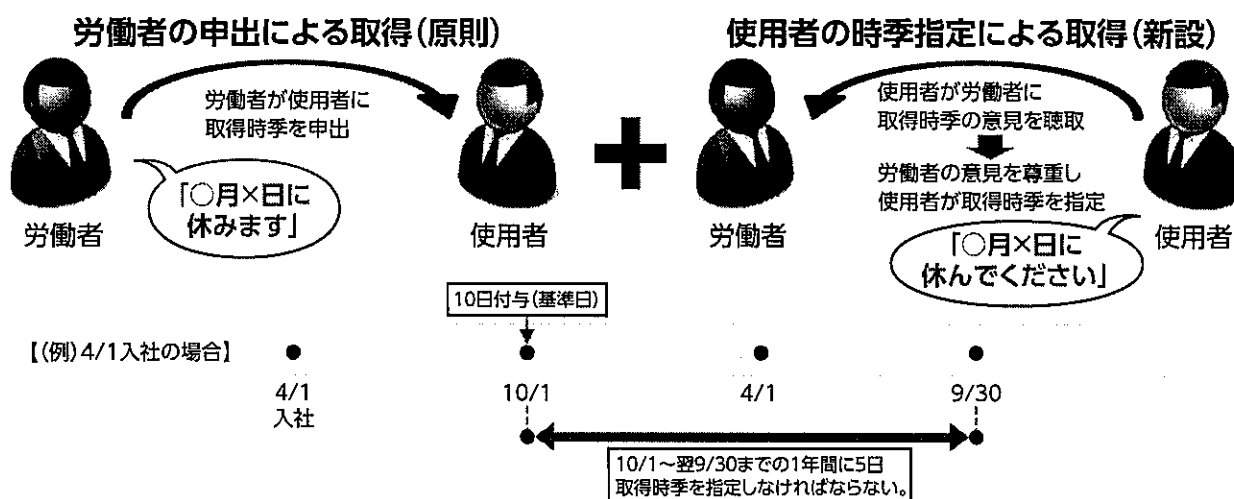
労働者の申出による取得(原則)

労働者が使用者に
取得時季を申出

労働者

「○月×日に
休みます」

使用者

使用者の時季指定による取得(新設)

使用者が労働者に
取得時季の意見を聴取

労働者の意見を尊重し
使用者が取得時季を指定

労働者

「○月×日に
休んでください」

使用者

10日付与(基準日)

【(例)4/1入社の場合】

4/1
入社

10/1

4/1

9/30

10/1~翌9/30までの1年間に5日
取得時季を指定しなければならない。